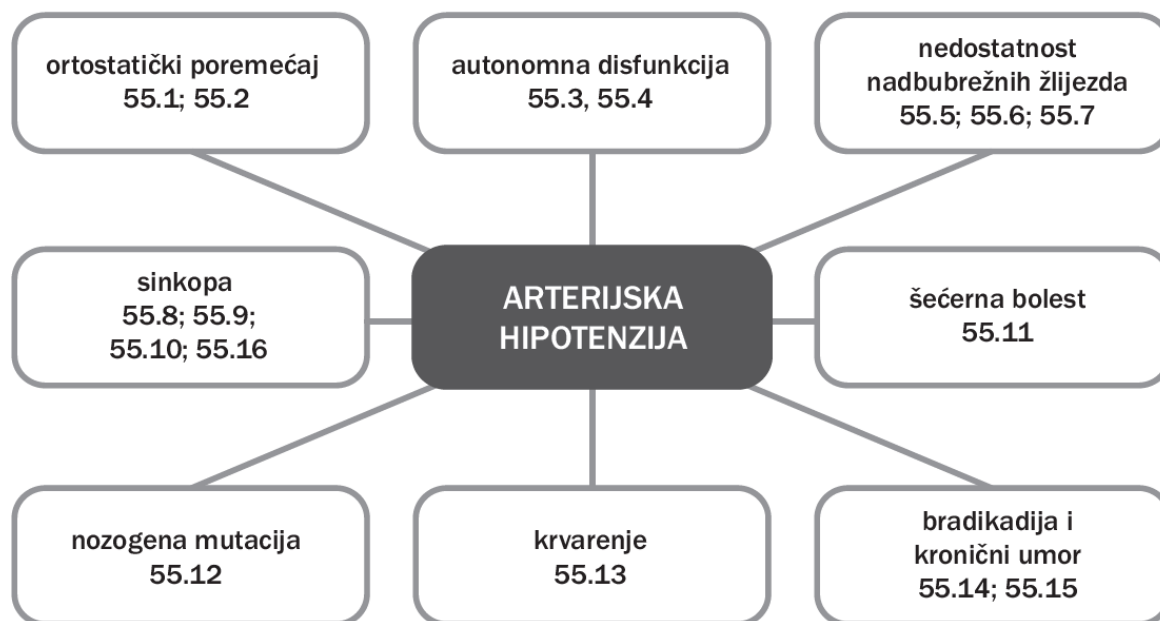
ortostatički poremećaj
55.1; 55.2

autonomna disfunkcija
55.3, 55.4

nedostatnost nadbubrežnih žlijezda
55.5; 55.6; 55.7

sinkopa
55.8; 55.9; 55.10; 55.16

ARTERIJSKA HIPOTENZIJA

šećerna bolest
55.11

nozogena mutacija
55.12

krvarenje
55.13

bradikadija i kronični umor
55.14; 55.15